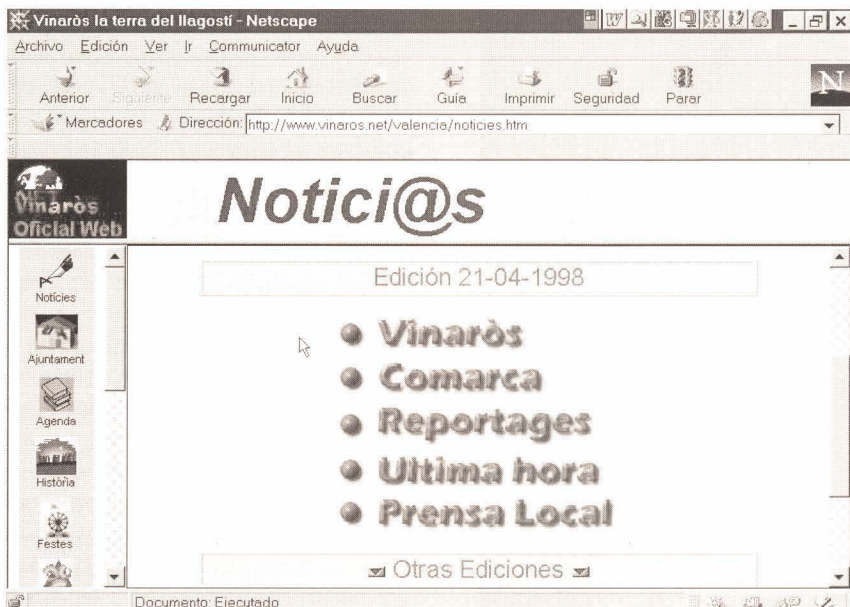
Vinaròs la terra del llagostí - Netscape

Archivo Edición Ver Ir Communicator Ayuda

Anterior Siguiente Recargar Inicio Buscar Guía Imprimir Seguridad Parar

Marcadores Dirección: http://www.vinaros.net/valencia/noticies.htm

Vinaròs Oficial Web

Notici@s

Notícies

Ajuntament

Agenda

Història

Festes

Edición 21-04-1998

Vinaròs

Comarca

Reportages

Ultima hora

Prensa Local

Otras Ediciones

Documento: Ejecutado